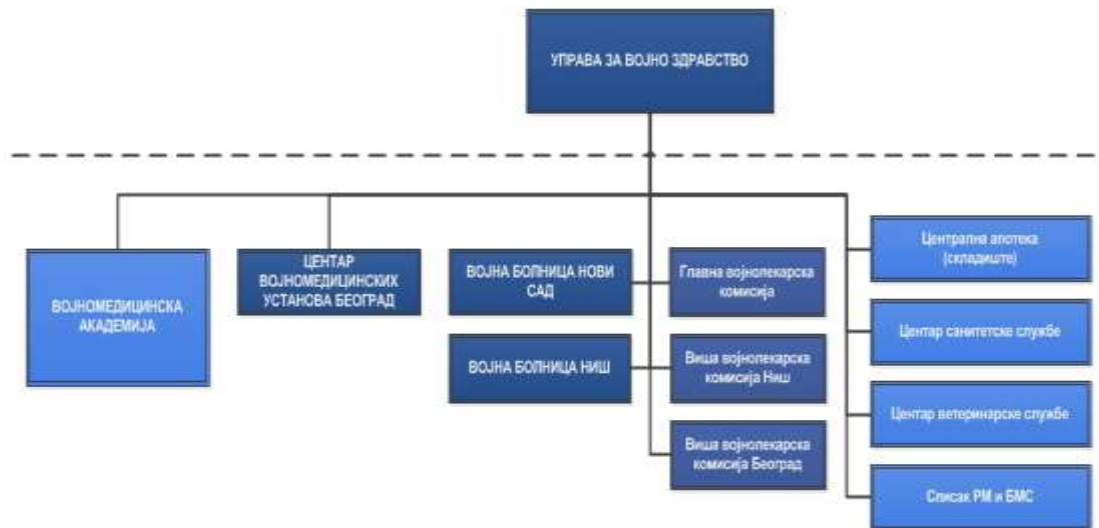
УПРАВА ЗА ВОЈНО ЗДРАВСТВО

ВОЈНОМЕДИЦИНСКА АКАДЕМИЈА

ЦЕНТАР ВОЈНОМЕДИЦИНСКИХ УСТАНОВА БЕОГРАД

ВОЈНА БОЛНИЦА НОВИ САД

ВОЈНА БОЛНИЦА НИШ

Главна војнолекарска комисија

Виша војнолекарска комисија Ниш

Виша војнолекарска комисија Београд

Централна апотека (складиште)

Центар санитетске службе

Центар ветеринарске службе

Списак РМ и БМС